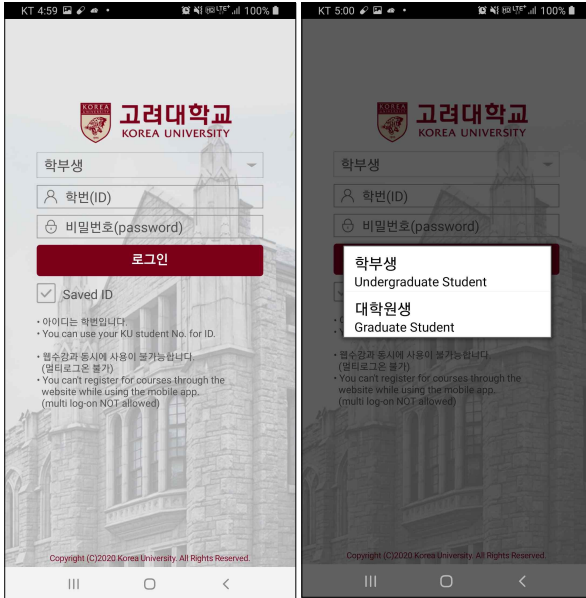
KT 4:59 100%

KOREA 고려대학교 KOREA UNIVERSITY

학부생

학번(ID)

비밀번호(password)

로그인

Saved ID

• 아이디는 학번입니다
• You can use your KU student No. for ID.

• 웹수강과 동시에 사용이 불가능합니다 (멀티로그온 불가)
• You can't register for courses through the website while using the mobile app. (multi log-on NOT allowed)

Copyright (C)2020 Korea University. All Rights Reserved.

KT 5:00 100%

KOREA 고려대학교 KOREA UNIVERSITY

학부생

학번(ID)

비밀번호(password)

학부생
Undergraduate Student

대학원생
Graduate Student

• 웹수강과 동시에 사용이 불가능합니다 (멀티로그온 불가)
• You can't register for courses through the website while using the mobile app. (multi log-on NOT allowed)

Copyright (C)2020 Korea University. All Rights Reserved.